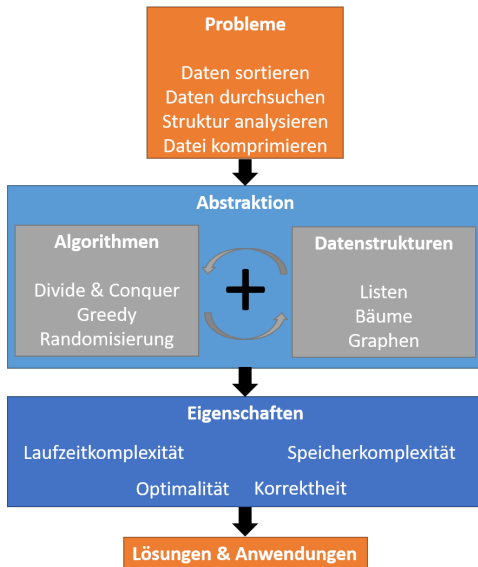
Probleme

Daten sortieren
Daten durchsuchen
Struktur analysieren
Datei komprimieren

Abstraktion

Algorithmen

Divide & Conquer
Greedy
Randomisierung

+

Datenstrukturen

Listen
Bäume
Graphen

Eigenschaften

Laufzeitkomplexität
Speicherkomplexität
Optimalität
Korrektheit

Lösungen & Anwendungen